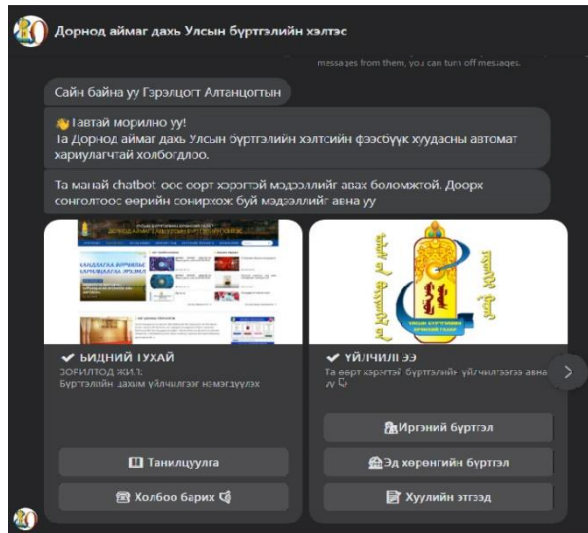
Дорнод аймаг дахь Улсын бүртгэлийн хэлтэс

messages from them, you can turn off messages.

Сайн байна уу Гэрэлцогт Алтанцогтын

👋 Тавтай морилно уу!
Та Дорнод аймаг дахь Улсын бүртгэлийн хэлтсийн фэйсбүүк хуудасны автомат хариулагчтай холбогдлоо.

Та манай chatbot-оос өөрт хэрэгтэй мэдээллийг авах боломжтой. Доорх сонголтоос өөрийн сонирхож буй мэдээллийг авна уу

✔ БИДНИЙ ТУХАЙ
ЗОРИЛТОД ЖИЛ:
Бүртгэлийн дахин үйлчилгээг нэмэгдүүлэх

Танилцуулга

Холбоо барих

✔ ҮЙЛЧИЛГЭЭ
Та өөрт хэрэгтэй бүртгэлийн үйлчилгээгээ авна уу

Иргэний бүртгэл

Эд хөрөнгийн бүртгэл

Хуулийн этгээд